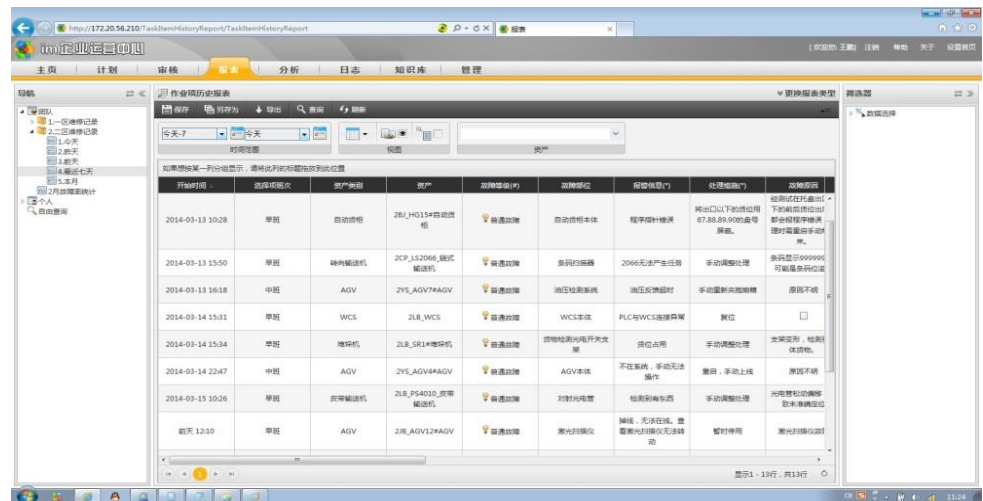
http://172.20.56.210/TaskItemHistoryReport/TaskItemHistoryReport
报表

im企业运营中心

|欢迎您:王鹏| 注销 帮助 关于 设置首页

主页 | 计划 | 审核 | 报表 | 分析 | 日志 | 知识库 | 管理

导航

团队
1.一区维修记录
2.二区维修记录
1.今天
2.昨天
3.前天
4.最近七天
5.本月
2月故障率统计
个人
自由查询

作业项历史报表

更换报表类型

保存 另存为 导出 查询 刷新

今天-7 今天
时间范围 视图 资产

如果想按某一列分组显示，请将此列的标题拖放到此位置

| 开始时间 | 选择项班次 | 资产类别 | 资产 | 故障等级(*) | 故障部位 | 报警信息(*) | 处理措施(*) | 故障原因 |
|---|---|---|---|---|---|---|---|---|
| 2014-03-13 10:28 | 早班 | 自动货柜 | 2BJ_HG15#自动货柜 | 普通故障 | 自动货柜本体 | 程序指针错误 | 将出口以下的地址87.88.89.90的盒号屏蔽。 | 经测试在托盘出口下的前后货位出现部分程序错误,需要理时需重启手动来。 |
| 2014-03-13 15:50 | 早班 | 转向输送机 | 2CP_LS2066_链式输送机 | 普通故障 | 条码扫描器 | 2066无法产生任务 | 手动调整处理 | 条码显示999999,可能是条码位置 |
| 2014-03-13 16:18 | 中班 | AGV | 2YS_AGV7#AGV | 普通故障 | 油压检测系统 | 油压反馈超时 | 手动重新充电油槽 | 原因不明 |
| 2014-03-14 15:31 | 早班 | WCS | 2LB_WCS | 普通故障 | WCS本体 | PLC与WCS连接异常 | 复位 | |
| 2014-03-14 15:34 | 早班 | 堆垛机 | 2LB_SR1#堆垛机 | 普通故障 | 货物检测光电开关支架 | 货位占用 | 手动调整处理 | 支架变形，检测到体货物。 |
| 2014-03-14 22:47 | 中班 | AGV | 2YS_AGV4#AGV | 普通故障 | AGV本体 | 不在系统，手动无法操作 | 重启，手动上线 | 原因不明 |
| 2014-03-15 10:26 | 早班 | 皮带输送机 | 2LB_PS4010_皮带输送机 | 普通故障 | 对射光电管 | 检测到有东西 | 手动调整处理 | 光电管松动偏移致未准确定位 |
| 前天 12:10 | 早班 | AGV | 2常_AGV12#AGV | 普通故障 | 激光扫描仪 | 掉线，无法在线。查看激光扫描仪无法转动 | 暂时停用 | 激光扫描仪故障 |

显示1 - 13行，共13行

筛选器
数据选择

11:24